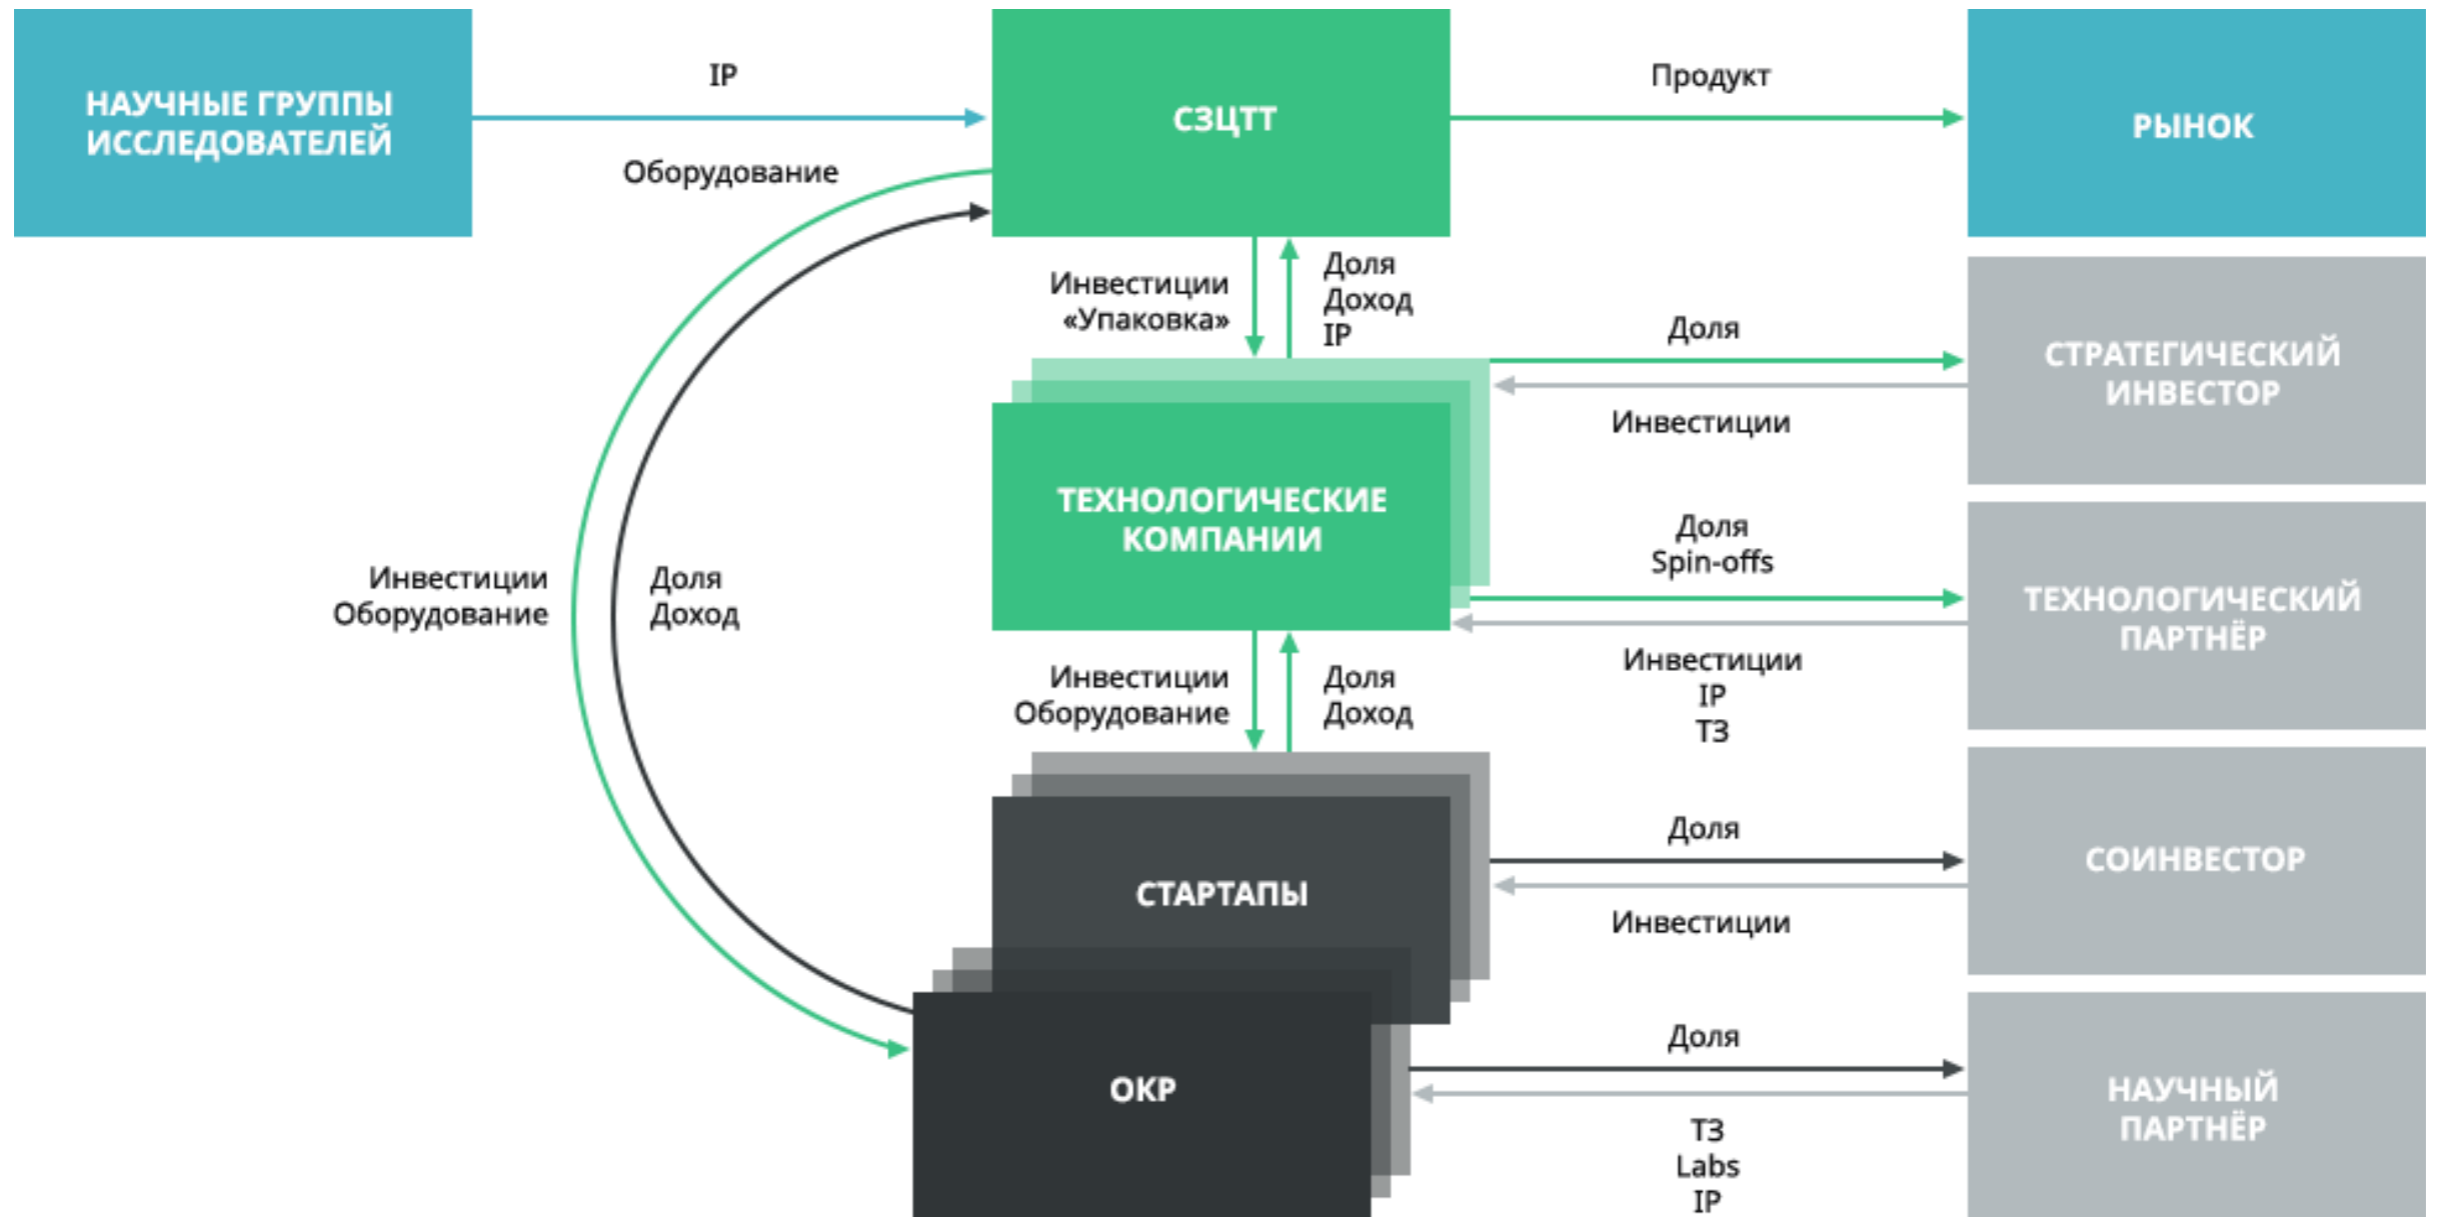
НАУЧНЫЕ ГРУППЫ ИССЛЕДОВАТЕЛЕЙ

IP

Оборудование

СЗЦТТ

Продукт

РЫНОК

Инвестиции «Упаковка»

Доля Доход IP

Доля

СТРАТЕГИЧЕСКИЙ ИНВЕСТОР

Инвестиции

ТЕХНОЛОГИЧЕСКИЕ КОМПАНИИ

Доля Spin-offs

ТЕХНОЛОГИЧЕСКИЙ ПАРТНЁР

Инвестиции IP ТЗ

Инвестиции Оборудование

Доля Доход

Инвестиции Оборудование

Доля Доход

СТАРТАПЫ

Доля

СОИНВЕСТОР

Инвестиции

ОКР

Доля

НАУЧНЫЙ ПАРТНЁР

ТЗ Labs IP